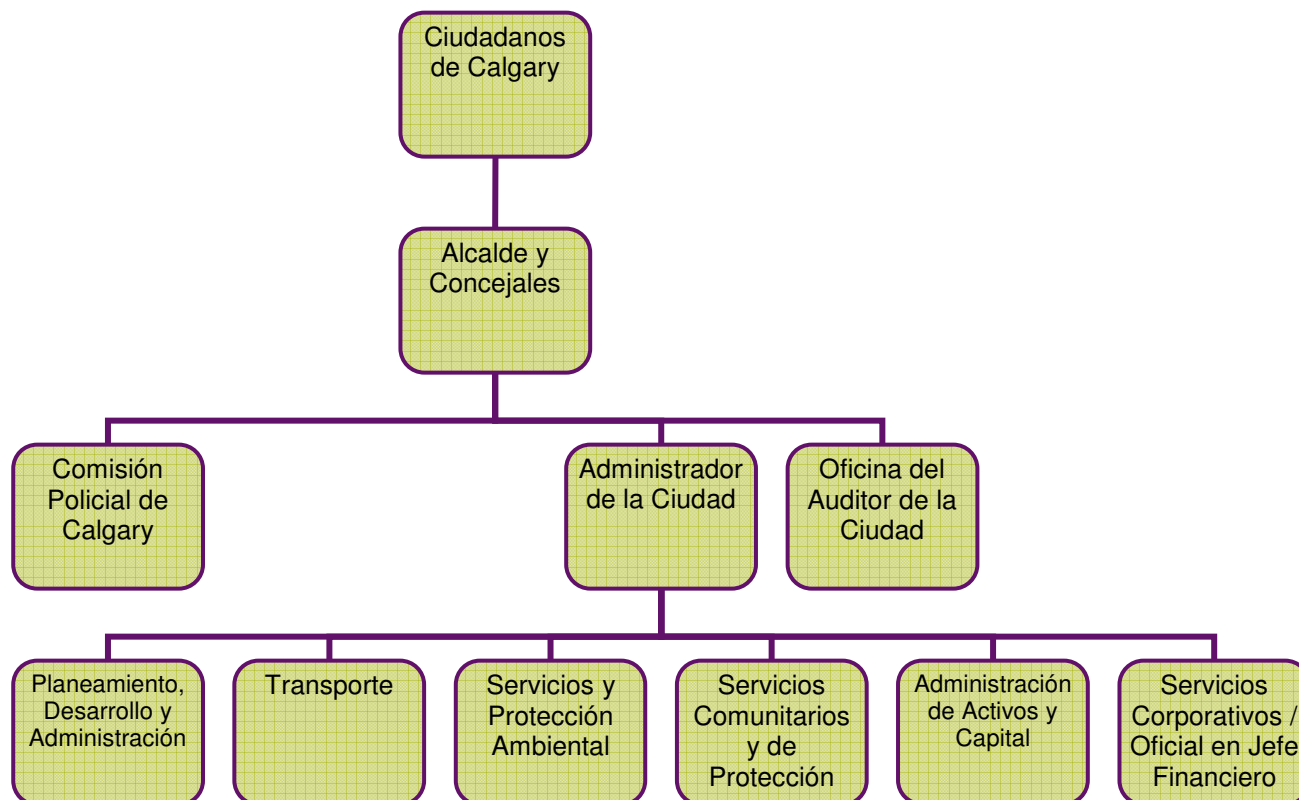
Ciudadanos de Calgary

Alcalde y Concejales

Comisión Policial de Calgary

Administrador de la Ciudad

Oficina del Auditor de la Ciudad

Planeamiento, Desarrollo y Administración

Transporte

Servicios y Protección Ambiental

Servicios Comunitarios y de Protección

Administración de Activos y Capital

Servicios Corporativos / Oficial en Jefe Financiero